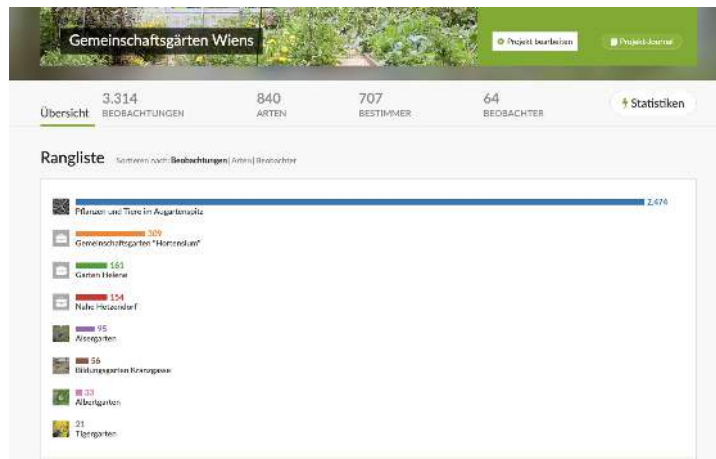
Gemeinschaftsgärten Wiens

Projekt bearbeiten

Projekt-Journal

Übersicht

3.314 BEOBACHTUNGEN

840 ARTEN

707 BESTIMMER

64 BEOBACHTER

Statistiken

Rangliste Sortieren nach: Beobachtungen | Arten | Beobachter

2.474
Pflanzen und Tiere im Augartenspitz

309
Gemeinschaftsgarten "Hortensium"

161
Garten Helene

154
Nahe Hetzendorf

95
Alsergarten

56
Bildungsgarten Kreuzgasse

33
Albertgarten

21
Tigergarten